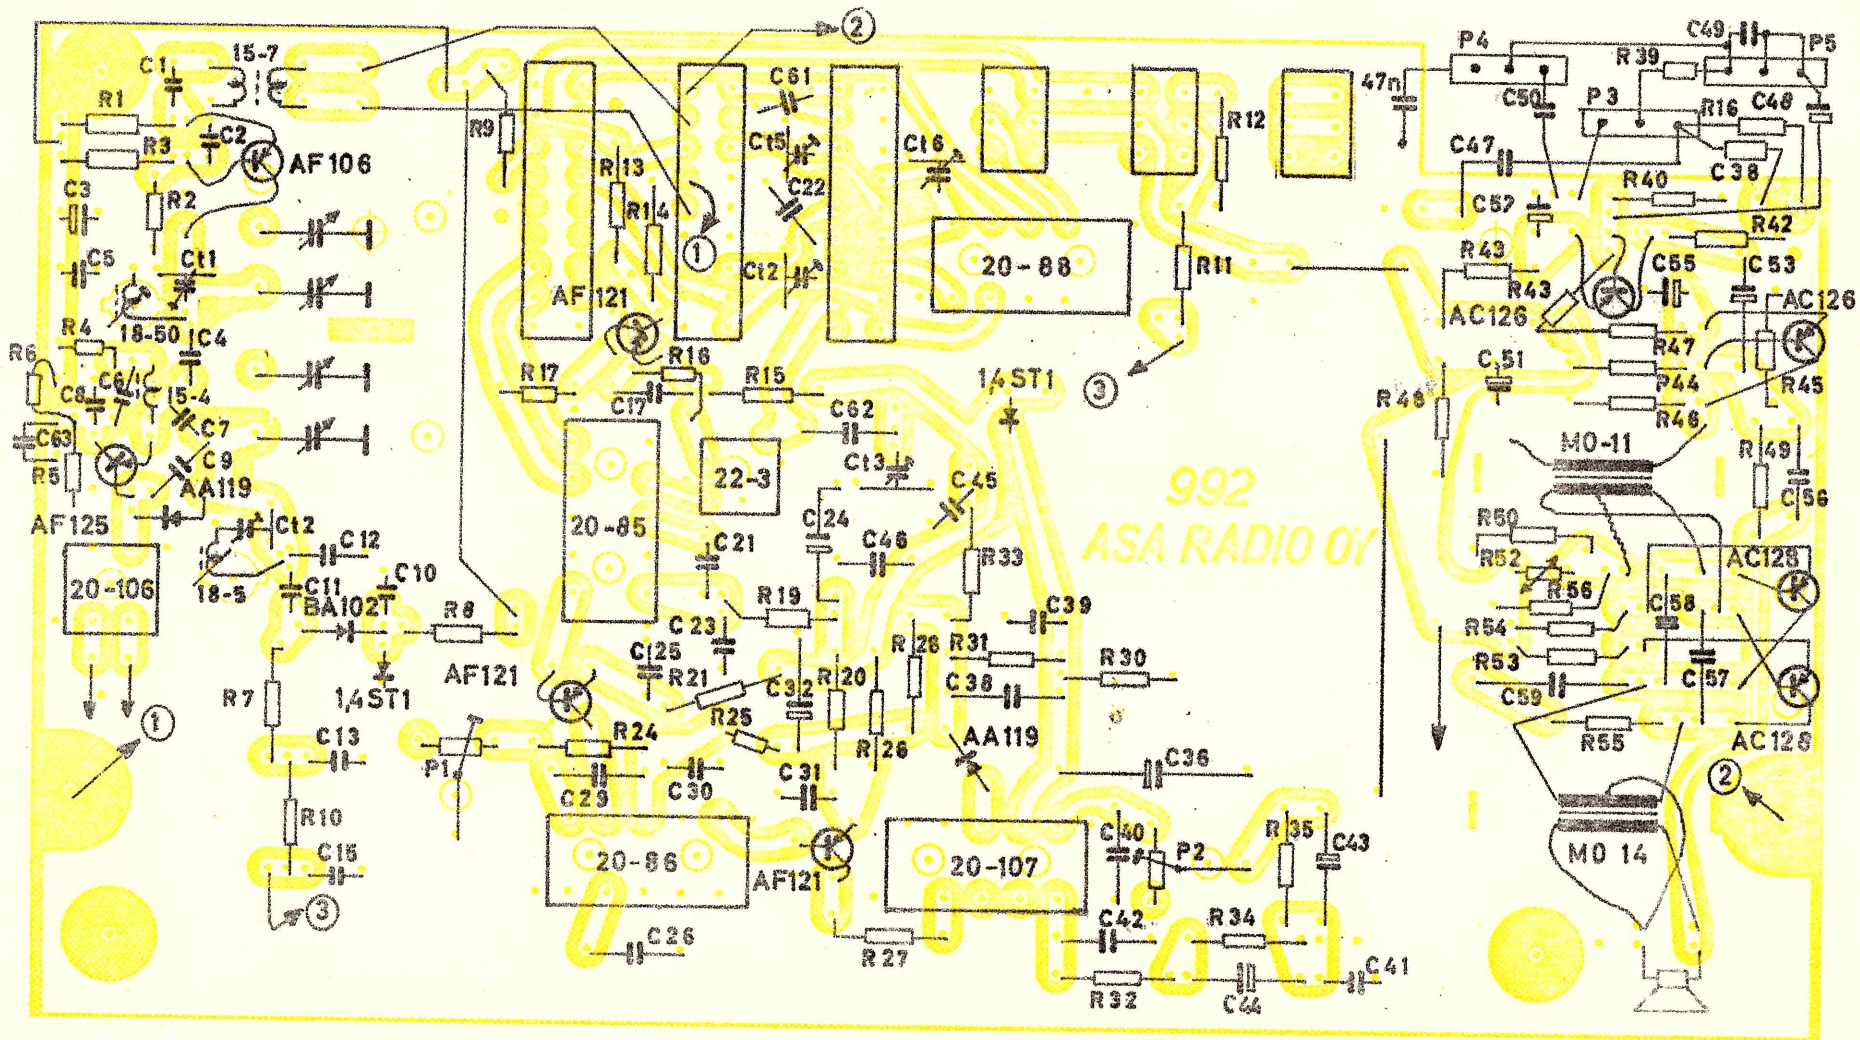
2
C1
15-7
R1
R3
C2
AF106
C3
R2
C5
Ct1
R4
18-50
C4
R6
C8
C6
15-4
C7
C63
C9
R5
AA119
AF125
Ct2
C12
18-5
C11
C10
20-106
BA102
R8
1,4ST1
AF121
R7
1
C13
R10
C15
3
R9
R13
R14
AF121
1
C61
C15
C22
Ct2
C16
20-88
R12
R11
47n
P4
C49
P5
R39
C50
P3
R16
C48
C47
R40
C38
C57
R42
R43
R43
C55
C53
AC126
AC126
R47
P44
R45
R46
C51
R48
R17
R16
R15
C17
C62
1,4ST1
3
22-3
C13
C45
20-85
C21
C24
C46
R33
992
ASA RADIO OY
M0-11
R49
C56
R50
R52
R56
AC128
C58
R54
R53
C57
C59
R55
AC128
R19
C23
C39
C25
R21
C32
R20
R28
R31
R30
C38
R25
R24
P1
C29
C30
C31
R26
AA119
C36
2
M0 14
20-86
AF121
20-107
C40
P2
R35
C43
C26
R27
C42
R34
R32
C44
C41